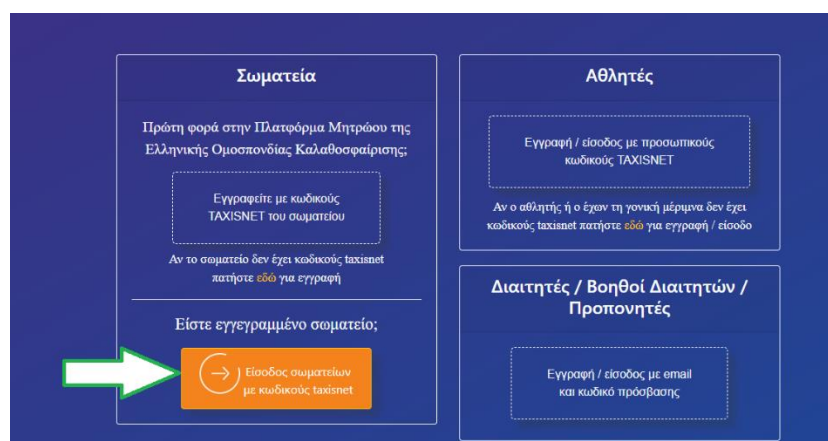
Σωματεία

Πρώτη φορά στην Πλατφόρμα Μητρώου της Ελληνικής Ομοσπονδίας Καλαθοσφαίρισης;

Εγγραφείτε με κωδικούς TAXISNET του σωματείου

Αν το σωματείο δεν έχει κωδικούς taxisnet πατήστε εδώ για εγγραφή

Είστε εγγεγραμμένο σωματείο;

Είσοδος σωματείων με κωδικούς taxisnet

Αθλητές

Εγγραφή / είσοδος με προσωπικούς κωδικούς TAXISNET

Αν ο αθλητής ή ο έχων τη γονική μέριμνα δεν έχει κωδικούς taxisnet πατήστε εδώ για εγγραφή / είσοδο

Διαιτητές / Βοηθοί Διαιτητών / Προπονητές

Εγγραφή / είσοδος με email και κωδικό πρόσβασης